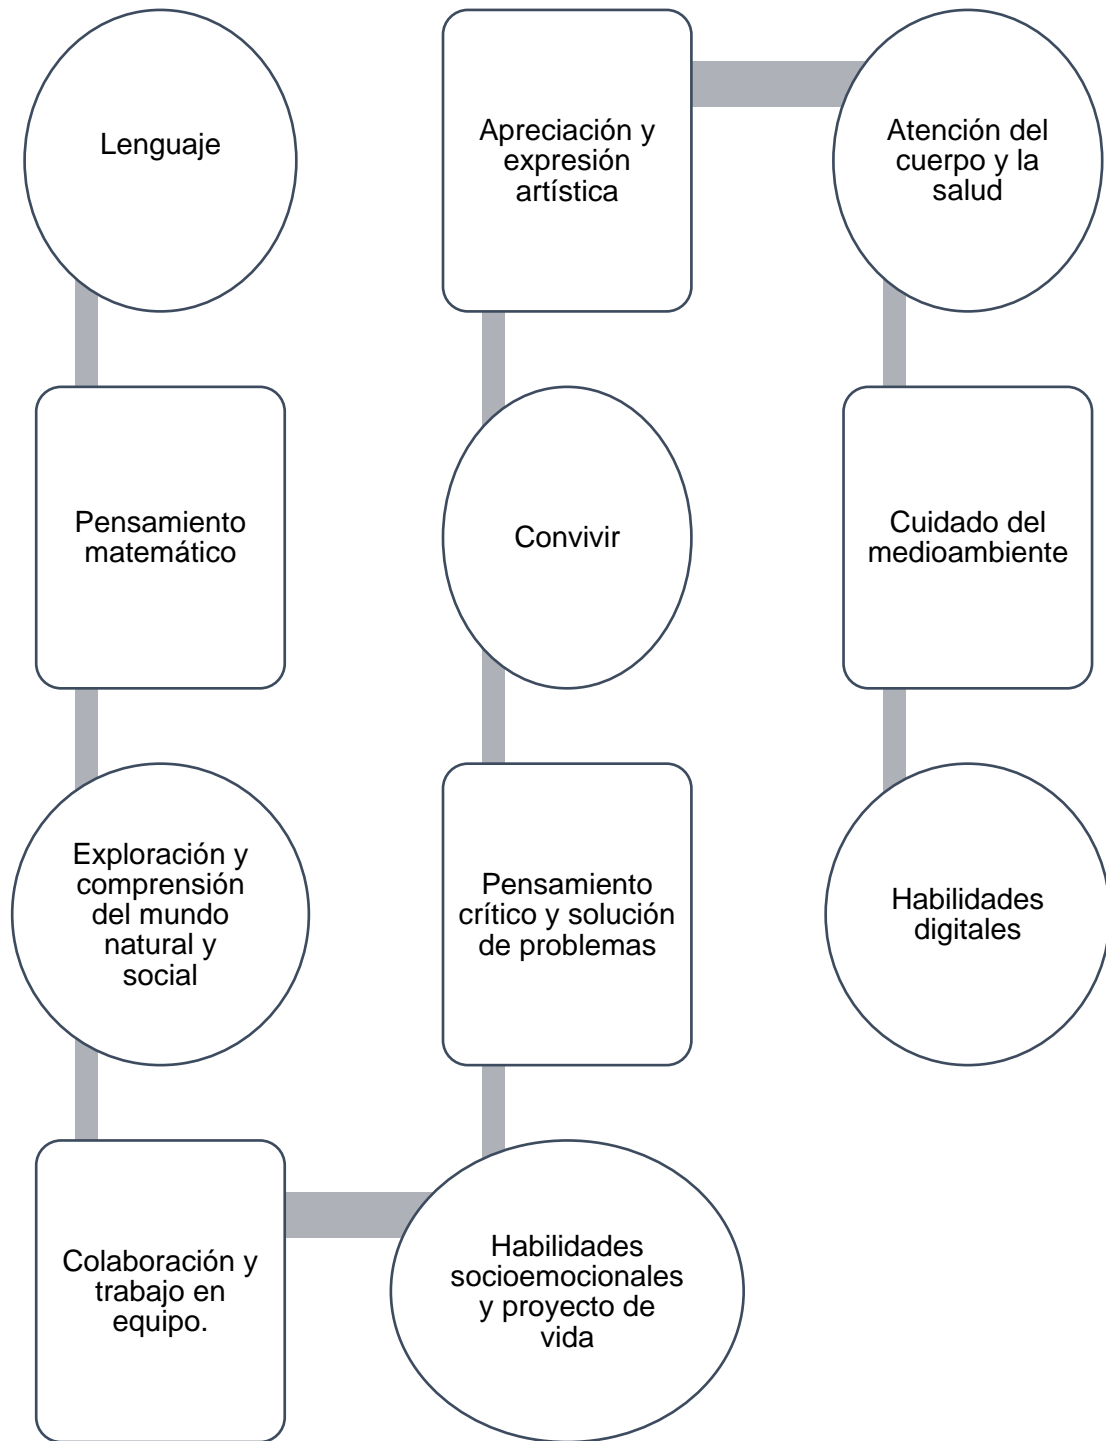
Lenguaje

Pensamiento matemático

Exploración y comprensión del mundo natural y social

Colaboración y trabajo en equipo.

Habilidades socioemocionales y proyecto de vida

Pensamiento crítico y solución de problemas

Convivir

Apreciación y expresión artística

Atención del cuerpo y la salud

Cuidado del medioambiente

Habilidades digitales